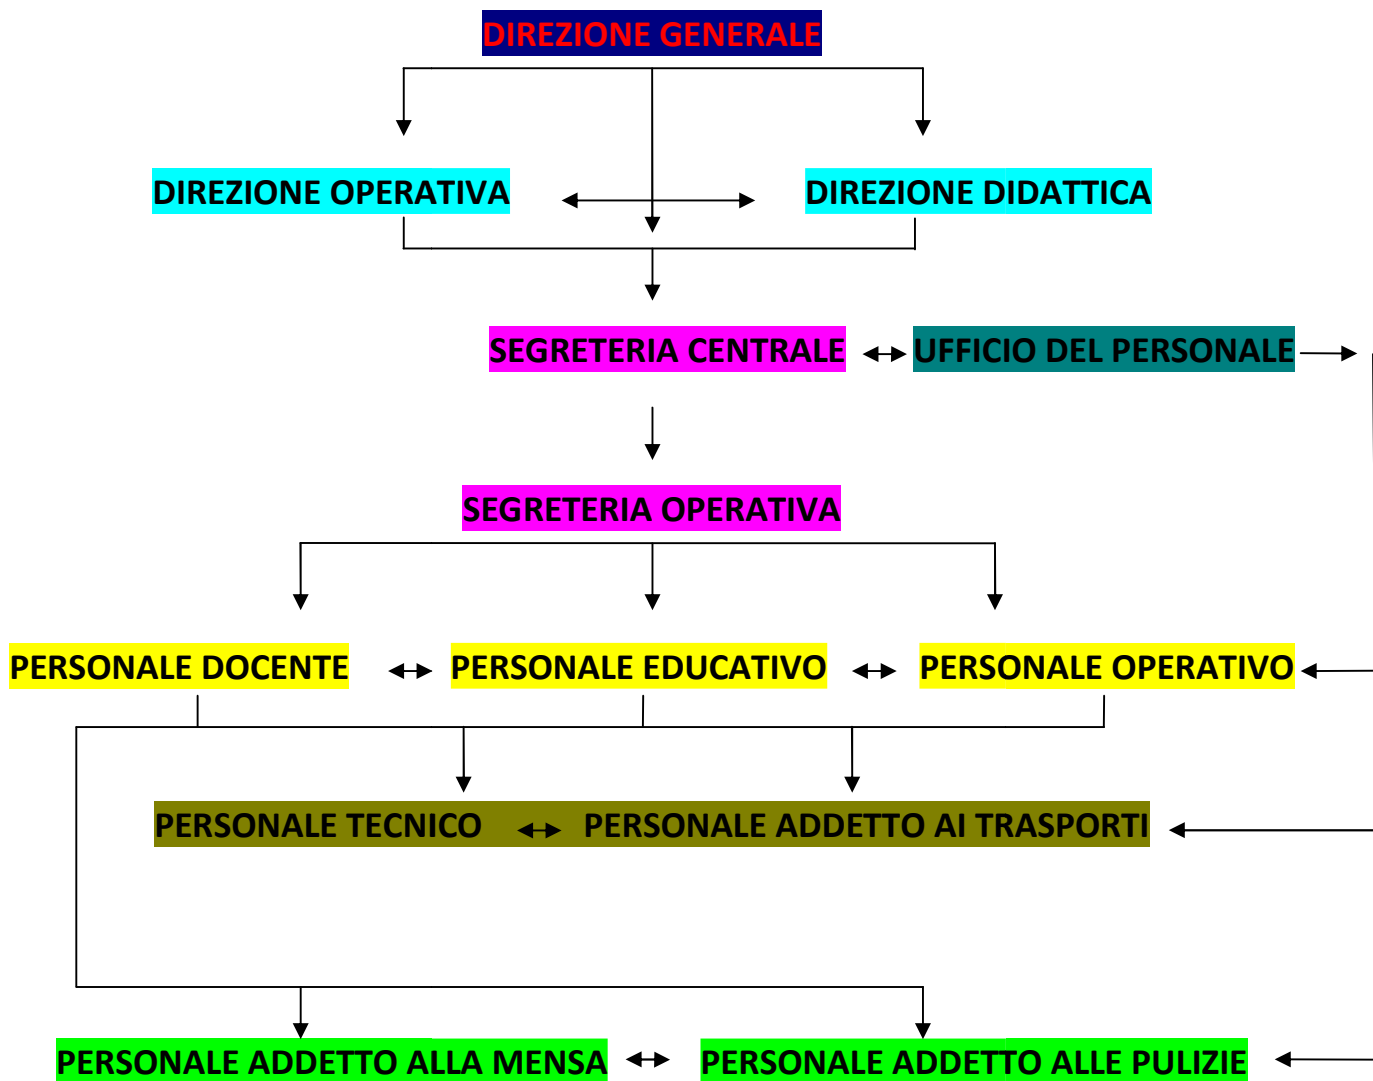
DIREZIONE GENERALE

DIREZIONE OPERATIVA

DIREZIONE DIDATTICA

SEGRETERIA CENTRALE

UFFICIO DEL PERSONALE

SEGRETERIA OPERATIVA

PERSONALE DOCENTE

PERSONALE EDUCATIVO

PERSONALE OPERATIVO

PERSONALE TECNICO

PERSONALE ADDETTO AI TRASPORTI

PERSONALE ADDETTO ALLA MENSA

PERSONALE ADDETTO ALLE PULIZIE